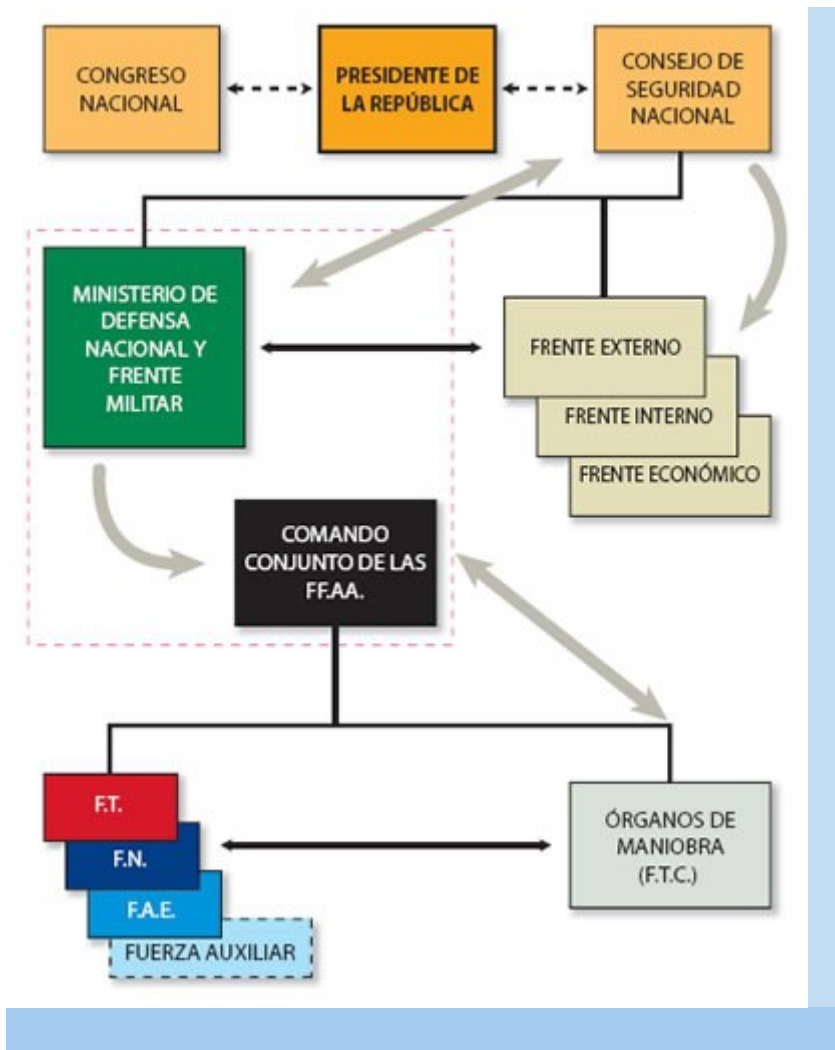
CONGRESO NACIONAL

PRESIDENTE DE LA REPÚBLICA

CONSEJO DE SEGURIDAD NACIONAL

MINISTERIO DE DEFENSA NACIONAL Y FRENTE MILITAR

FRENTE EXTERNO

FRENTE INTERNO

FRENTE ECONÓMICO

COMANDO CONJUNTO DE LAS FF.AA.

F.T.

F.N.

F.A.E.

FUERZA AUXILIAR

ÓRGANOS DE MANIOBRA (F.T.C.)